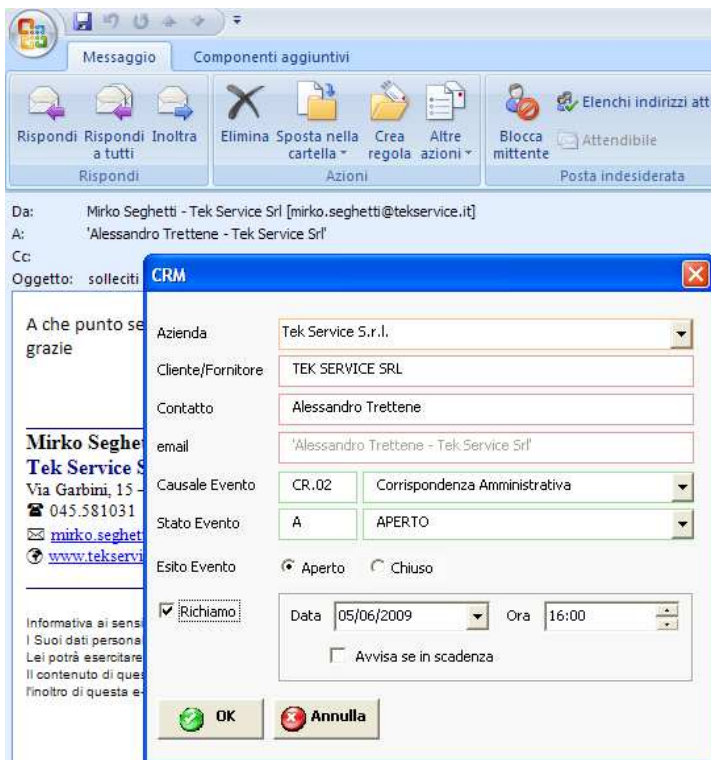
Messaggio Componenti aggiuntivi

Rispondi Rispondi a tutti Inoltra
Rispondi

Elimina Sposta nella cartella Crea regola Altre azioni
Azioni

Blocca mittente Elenchi indirizzi att
Attendibile
Posta indesiderata

Da: Mirko Seghetti - Tek Service Srl [mirko.seghetti@tekservice.it]
A: 'Alessandro Trettene - Tek Service Srl'
Cc:
Oggetto: solleciti

A che punto se
grazie

Mirko Seghet
Tek Service S
Via Garbini, 15 -
045.581031
mirko.seghet
www.tekservi

Informativa ai sensi
I Suoi dati persona
Lei potrà esercitare
Il contenuto di ques
l'inoltro di questa e-

CRM

Azienda Tek Service S.r.l.
Cliente/Fornitore TEK SERVICE SRL
Contatto Alessandro Trettene
email 'Alessandro Trettene - Tek Service Srl'
Causale Evento CR.02 Corrispondenza Amministrativa
Stato Evento A APERTO
Esito Evento Aperto Chiuso
Richiamo Data 05/06/2009 Ora 16:00
Avvisa se in scadenza

OK Annulla